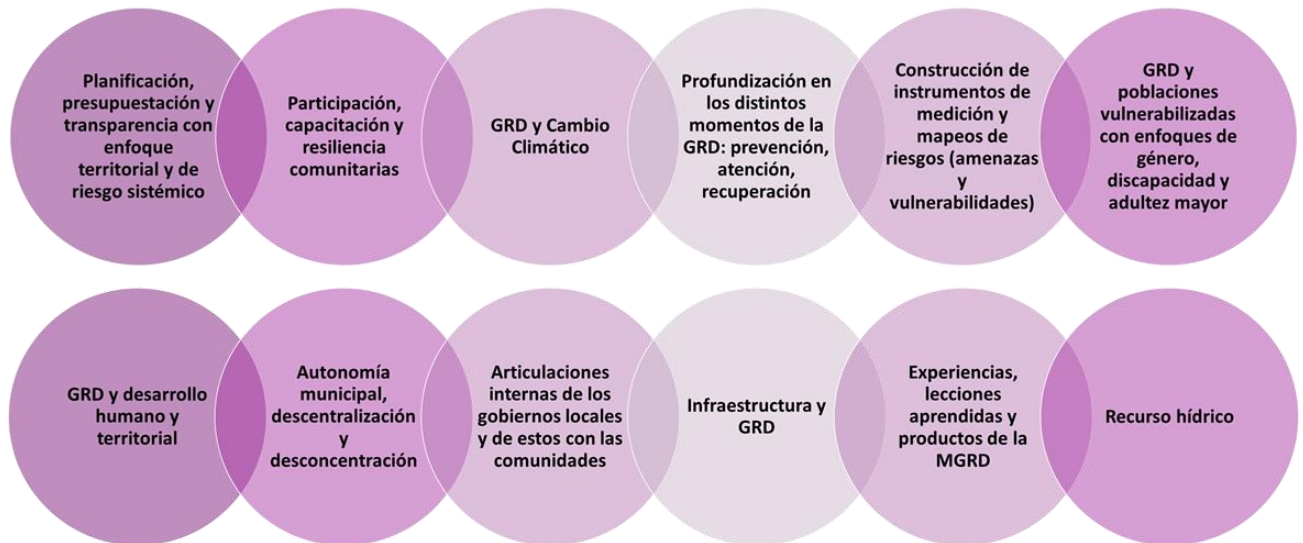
Planificación, presupuestación y transparencia con enfoque territorial y de riesgo sistémico

Participación, capacitación y resiliencia comunitarias

GRD y Cambio Climático

Profundización en los distintos momentos de la GRD: prevención, atención, recuperación

Construcción de instrumentos de medición y mapeos de riesgos (amenazas y vulnerabilidades)

GRD y poblaciones vulnerabilizadas con enfoques de género, discapacidad y adultez mayor

GRD y desarrollo humano y territorial

Autonomía municipal, descentralización y desconcentración

Articulaciones internas de los gobiernos locales y de estos con las comunidades

Infraestructura y GRD

Experiencias, lecciones aprendidas y productos de la MGRD

Recurso hídrico